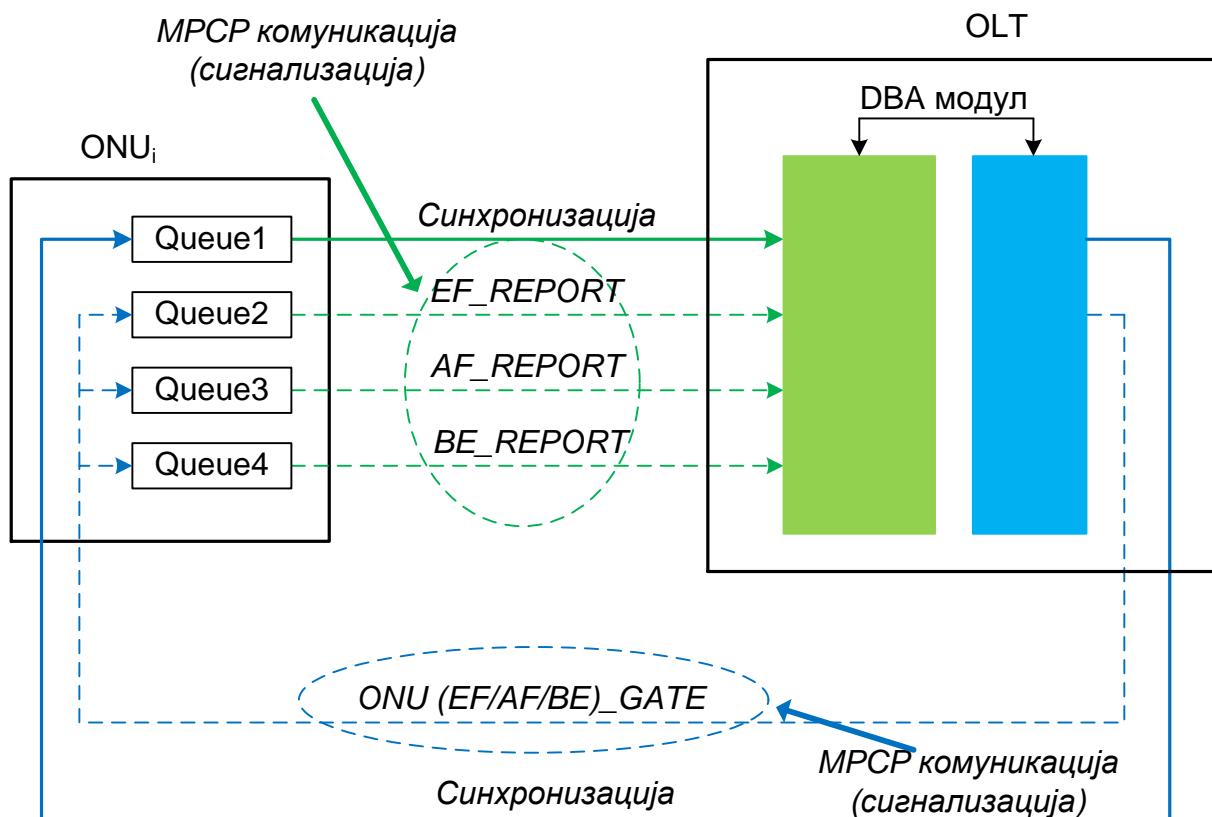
MPCP комуникација (сигнализација)

OLT

DBA модул

ONU$_i$

Queue1

Синхронизација

Queue2

EF_REPORT

Queue3

AF_REPORT

Queue4

BE_REPORT

ONU (EF/AF/BE)_GATE

MPCP комуникација (сигнализација)

Синхронизација